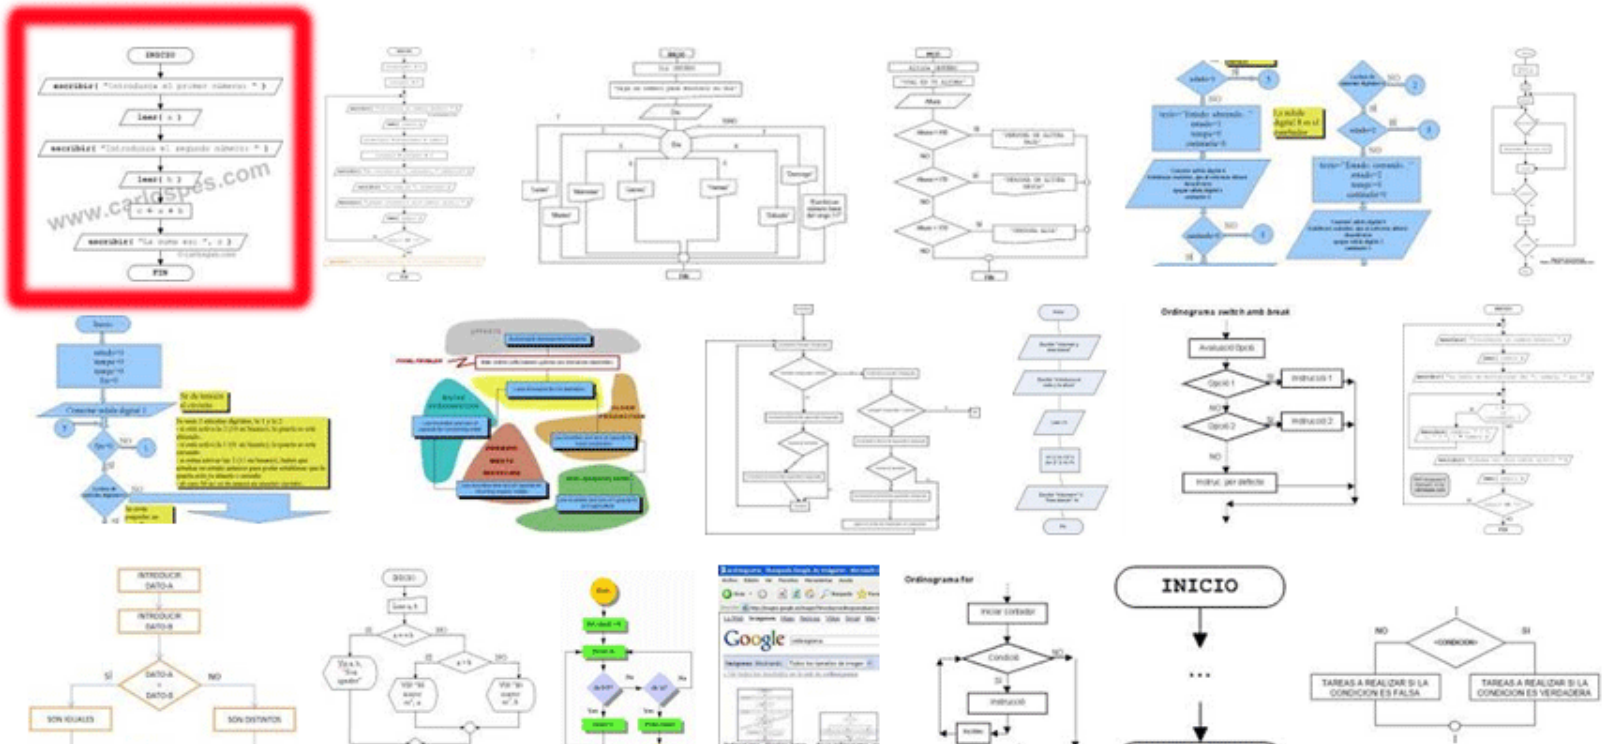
INICIO

escribir( "Introduzca el primer número: " )

leer( a )

escribir( "Introduzca el segundo número: " )

leer( b )

www.carlospes.com

c ← a + b

escribir( "La suma es: ", c )

FIN

Ordinograma switch amb break

Avaluació Opció

Opció 1

Instrucció 1

Opció 2

Instrucció 2

Instruc. per defecte

INTRODUCIR DATO-A

INTRODUCIR DATO-B

DATO-A = DATO-B

SÍ

NO

SON IGUALES

SON DISTINTOS

INICIO

Google

Ordinograma for

Iniciar contador

Condició

Instrucció

INICIO

...

NO

SI

<CONDICION>

TAREAS A REALIZAR SI LA CONDICION ES FALSA

TAREAS A REALIZAR SI LA CONDICION ES VERDADERA